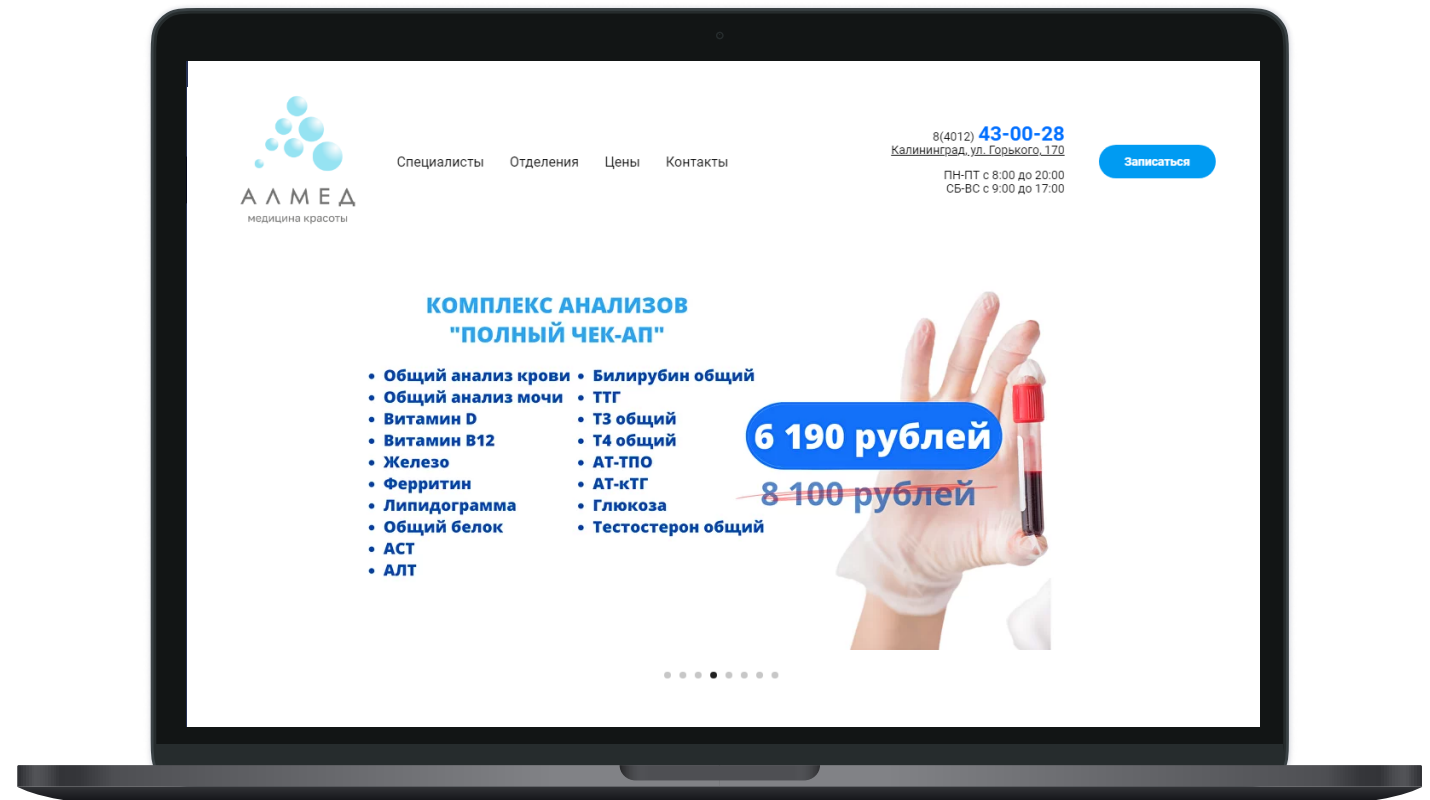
АЛМЕД
медицина красоты

Специалисты Отделения Цены Контакты

8(4012) 43-00-28
Калининград, ул. Горького, 170

ПН-ПТ с 8:00 до 20:00
СБ-ВС с 9:00 до 17:00

Записаться

КОМПЛЕКС АНАЛИЗОВ
"ПОЛНЫЙ ЧЕК-АП"

- Общий анализ крови
- Общий анализ мочи
- Витамин D
- Витамин B12
- Железо
- Ферритин
- Липидограмма
- Общий белок
- АСТ
- АЛТ

- Билирубин общий
- ТТГ
- Т3 общий
- Т4 общий
- АТ-ТПО
- АТ-кТГ
- Глюкоза
- Тестостерон общий

6 190 рублей
8 100 рублей